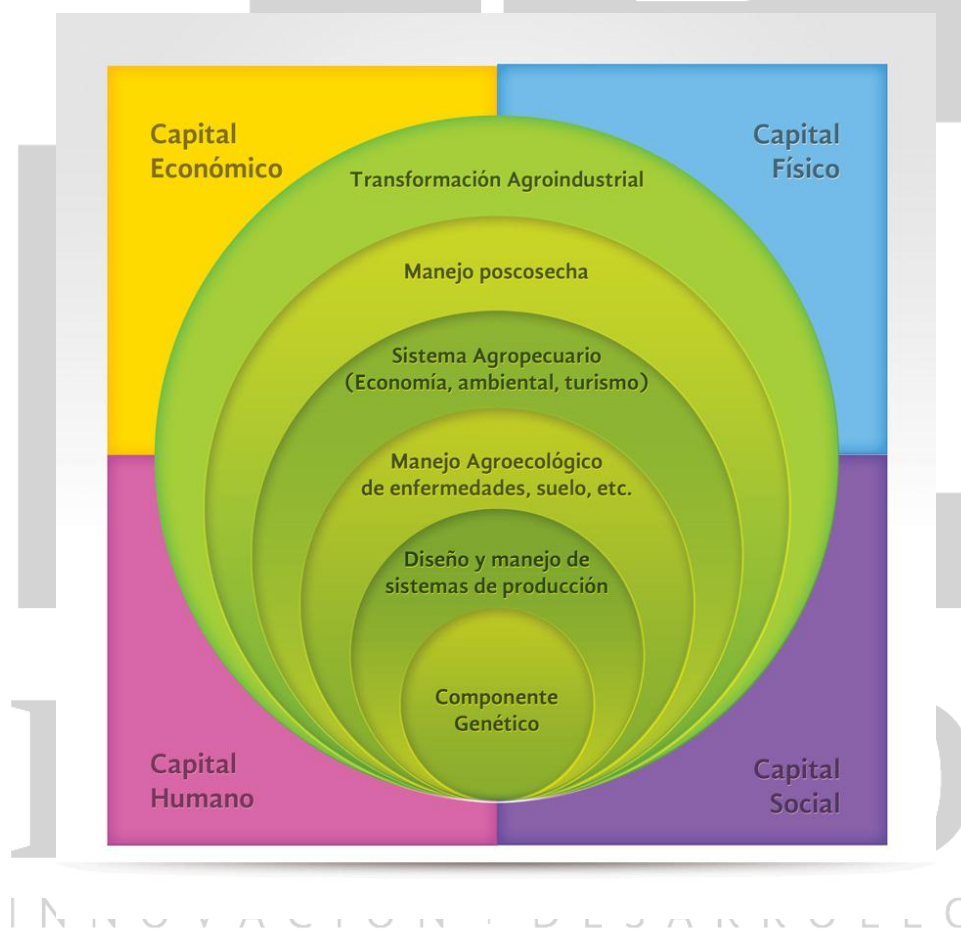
Capital Económico

Capital Físico

Transformación Agroindustrial

Manejo poscosecha

Sistema Agropecuario (Economía, ambiental, turismo)

Manejo Agroecológico de enfermedades, suelo, etc.

Diseño y manejo de sistemas de producción

Componente Genético

Capital Humano

Capital Social

INNOVACIÓN Y DESARROLLO